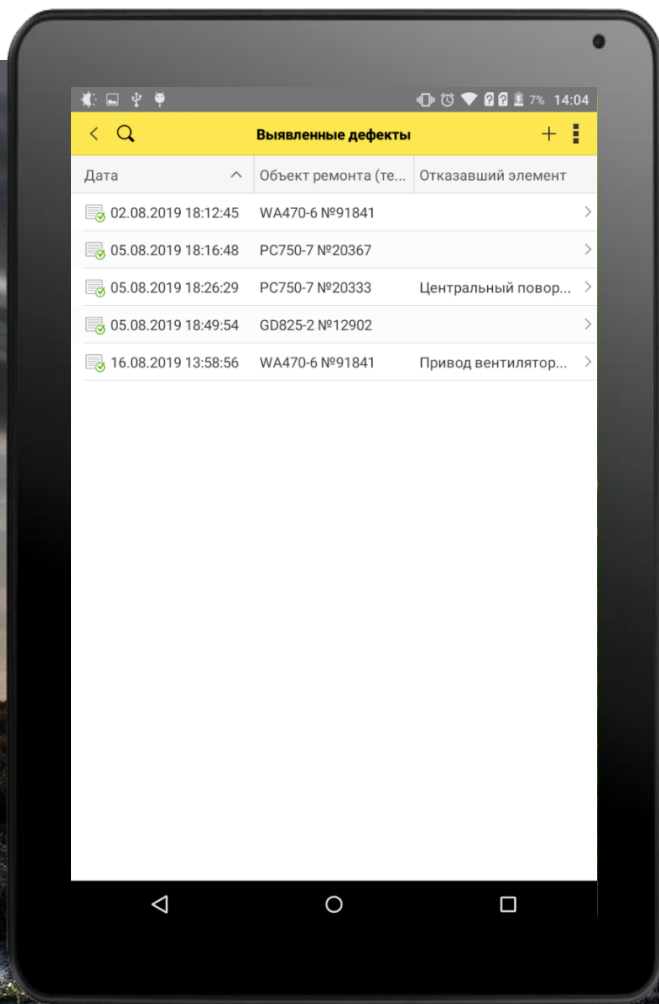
7% 14:04

Выявленные дефекты

| Дата | Объект ремонта (те... | Отказавший элемент |
|---|---|---|
| 02.08.2019 18:12:45 | WA470-6 №91841 | |
| 05.08.2019 18:16:48 | PC750-7 №20367 | |
| 05.08.2019 18:26:29 | PC750-7 №20333 | Центральный повор... |
| 05.08.2019 18:49:54 | GD825-2 №12902 | |
| 16.08.2019 13:58:56 | WA470-6 №91841 | Привод вентилятор... |